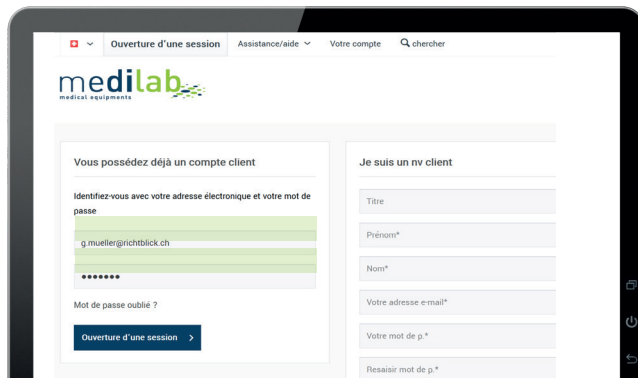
Ouverture d'une session Assistance/aide Votre compte chercher

medilab
medical equipments

Vous possédez déjà un compte client

Identifiez-vous avec votre adresse électronique et votre mot de passe

g.mueller@richtblick.ch

•••••••

Mot de passe oublié ?

Ouverture d'une session >

Je suis un nv client

Titre

Prénom*

Nom*

Votre adresse e-mail*

Votre mot de p.*

Resaisir mot de p.*